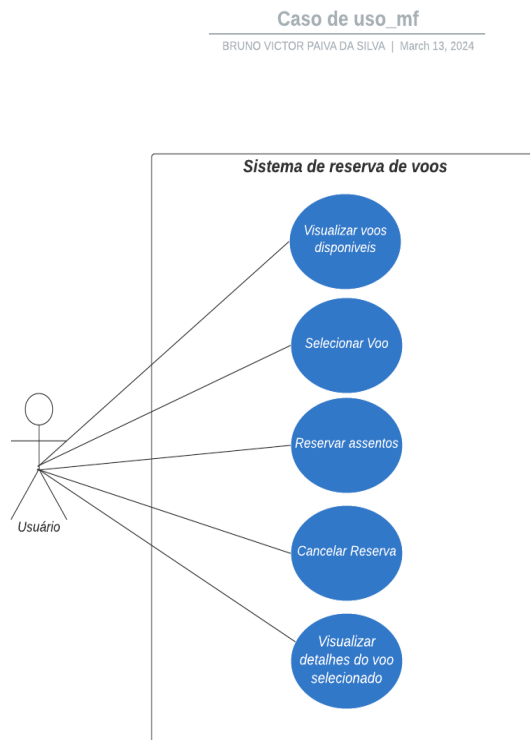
Caso de uso_mf

BRUNO VICTOR PAIVA DA SILVA | March 13, 2024

Sistema de reserva de voos

Visualizar voos disponiveis

Selecionar Voo

Reservar assentos

Cancelar Reserva

Visualizar detalhes do voo selecionado

Usuário